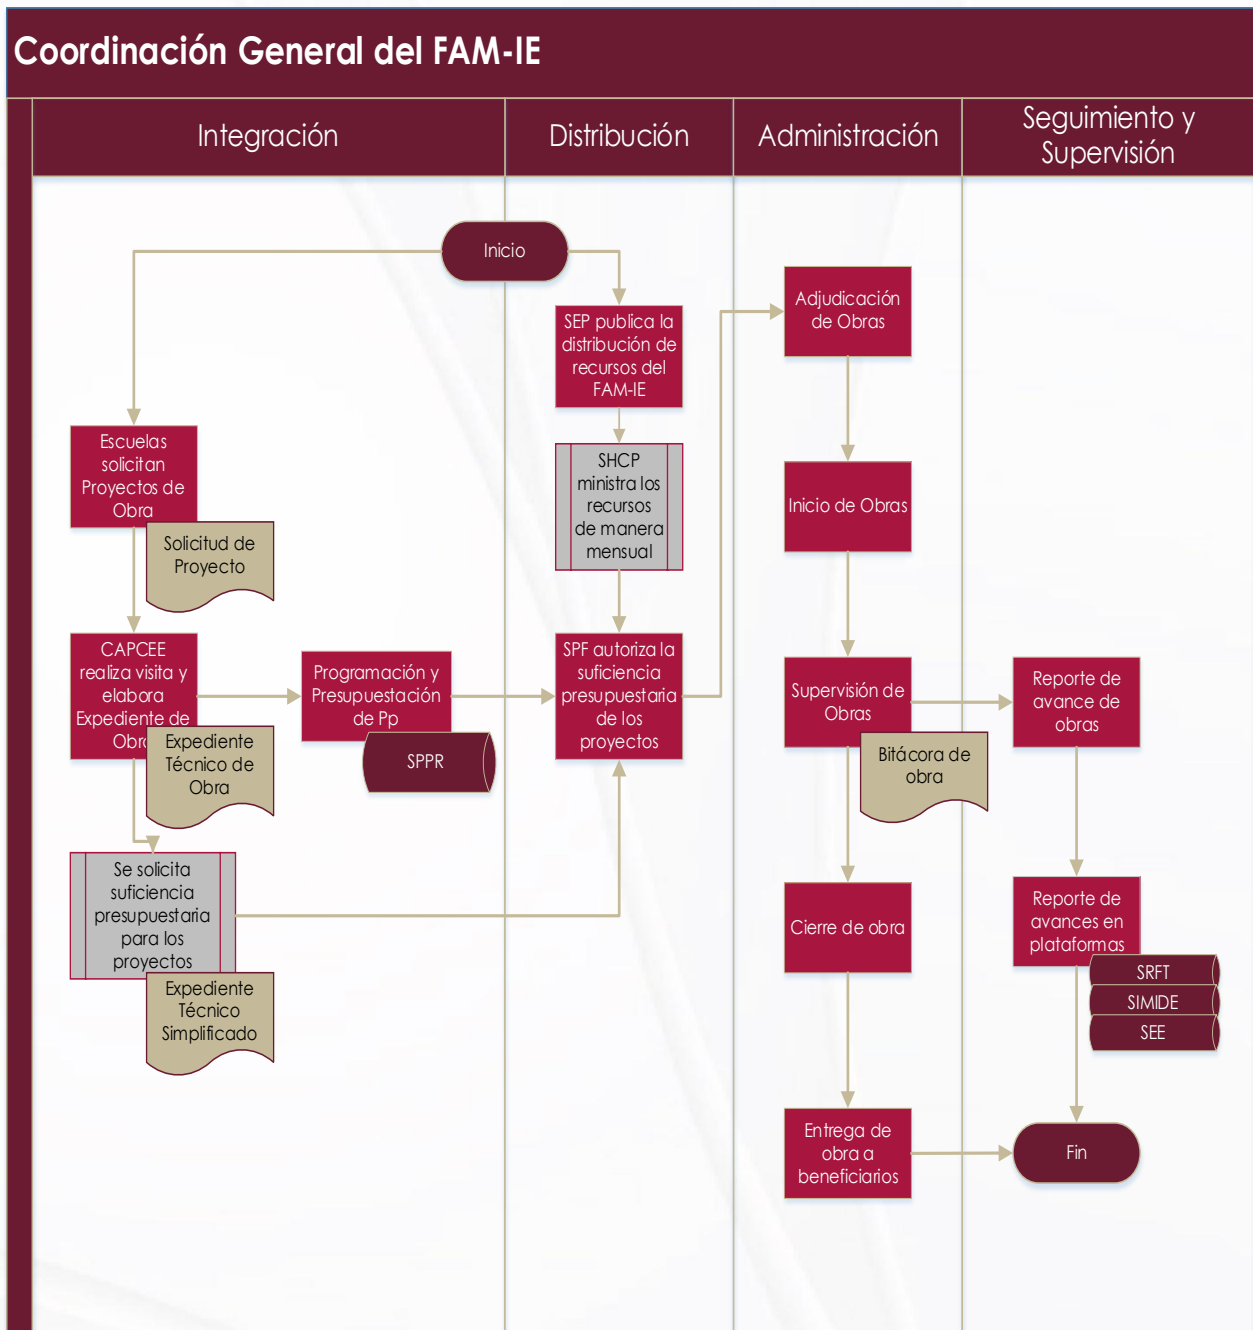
Coordinación General del FAM-IE

Integración

Distribución

Administración

Seguimiento y Supervisión

Inicio

SEP publica la distribución de recursos del FAM-IE

Adjudicación de Obras

Escuelas solicitan Proyectos de Obra

Solicitud de Proyecto

SHCP ministra los recursos de manera mensual

Inicio de Obras

CAPCEE realiza visita y elabora Expediente de Obra

Expediente Técnico de Obra

Programación y Presupuestación de Pp

SPPR

SPF autoriza la suficiencia presupuestaria de los proyectos

Supervisión de Obras

Bitácora de obra

Reporte de avance de obras

Se solicita suficiencia presupuestaria para los proyectos

Expediente Técnico Simplificado

Cierre de obra

Reporte de avances en plataformas

SRFT

SIMIDE

SEE

Entrega de obra a beneficiarios

Fin